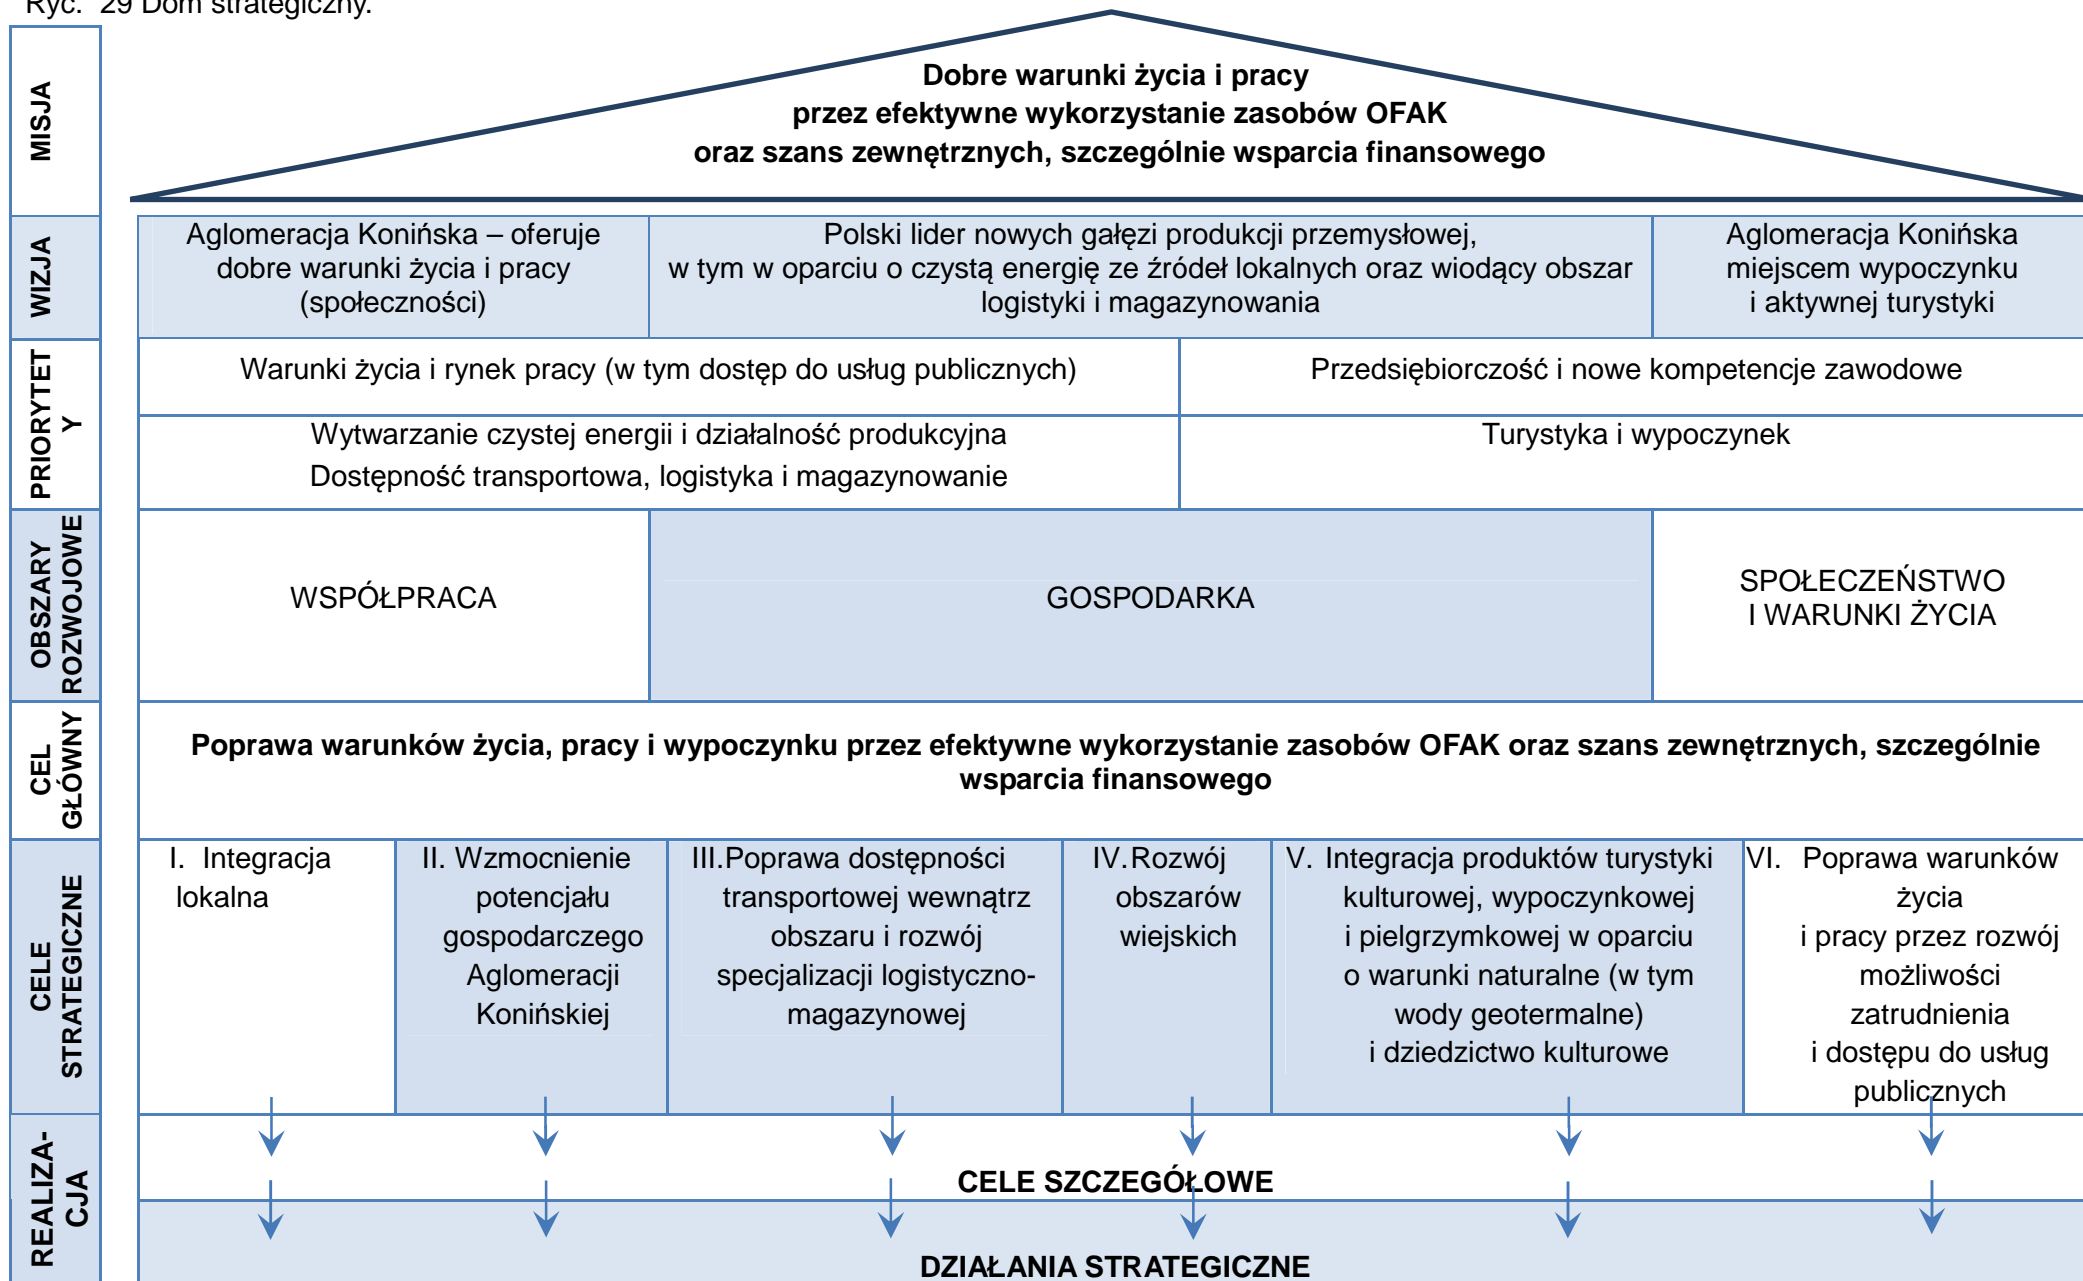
Ryc. 29 Dom strategiczny.

MISJA

Dobre warunki życia i pracy
przez efektywne wykorzystanie zasobów OFAK
oraz szans zewnętrznych, szczególnie wsparcia finansowego

WIZJA

Aglomeracja Konińska – oferuje dobre warunki życia i pracy (społeczności)

Polski lider nowych gałęzi produkcji przemysłowej, w tym w oparciu o czystą energię ze źródeł lokalnych oraz wiodący obszar logistyki i magazynowania

Aglomeracja Konińska miejscem wypoczynku i aktywnej turystyki

PRIORYTETY

Warunki życia i rynek pracy (w tym dostęp do usług publicznych)

Przedsiębiorczość i nowe kompetencje zawodowe

Wytwarzanie czystej energii i działalność produkcyjna
Dostępność transportowa, logistyka i magazynowanie

Turystyka i wypoczynek

OBSZARY ROZWOJOWE

WSPÓŁPRACA

GOSPODARKA

SPOŁECZEŃSTWO I WARUNKI ŻYCIA

CEL GŁÓWNY

Poprawa warunków życia, pracy i wypoczynku przez efektywne wykorzystanie zasobów OFAK oraz szans zewnętrznych, szczególnie wsparcia finansowego

CELE STRATEGICZNE

I. Integracja lokalna

II. Wzmocnienie potencjału gospodarczego Aglomeracji Konińskiej

III. Poprawa dostępności transportowej wewnątrz obszaru i rozwój specjalizacji logistyczno-magazynowej

IV. Rozwój obszarów wiejskich

V. Integracja produktów turystyki kulturowej, wypoczynkowej i pielgrzymkowej w oparciu o warunki naturalne (w tym wody geotermalne) i dziedzictwo kulturowe

VI. Poprawa warunków życia i pracy przez rozwój możliwości zatrudnienia i dostępu do usług publicznych

REALIZACJA

CELE SZCZEGÓŁOWE

DZIAŁANIA STRATEGICZNE